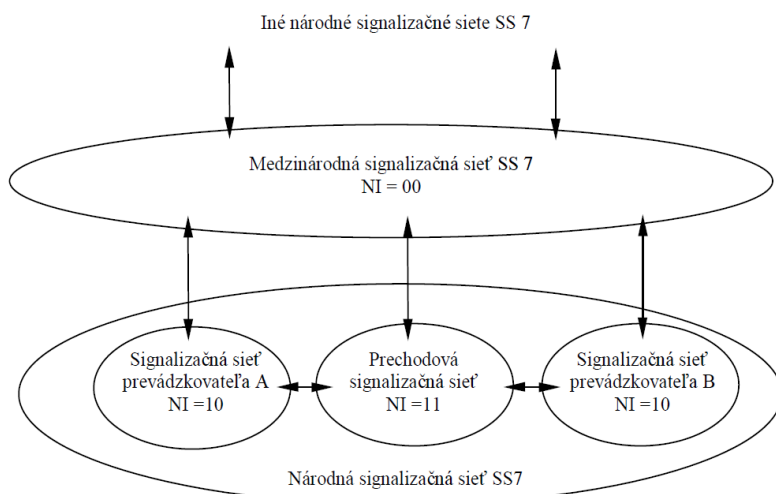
Iné národné signalizačné siete SS 7

Medzinárodná signalizačná sieť SS 7
NI = 00

Signalizačná sieť prevádzkovateľa A
NI =10

Prechodová signalizačná sieť
NI =11

Signalizačná sieť prevádzkovateľa B
NI =10

Národná signalizačná sieť SS7